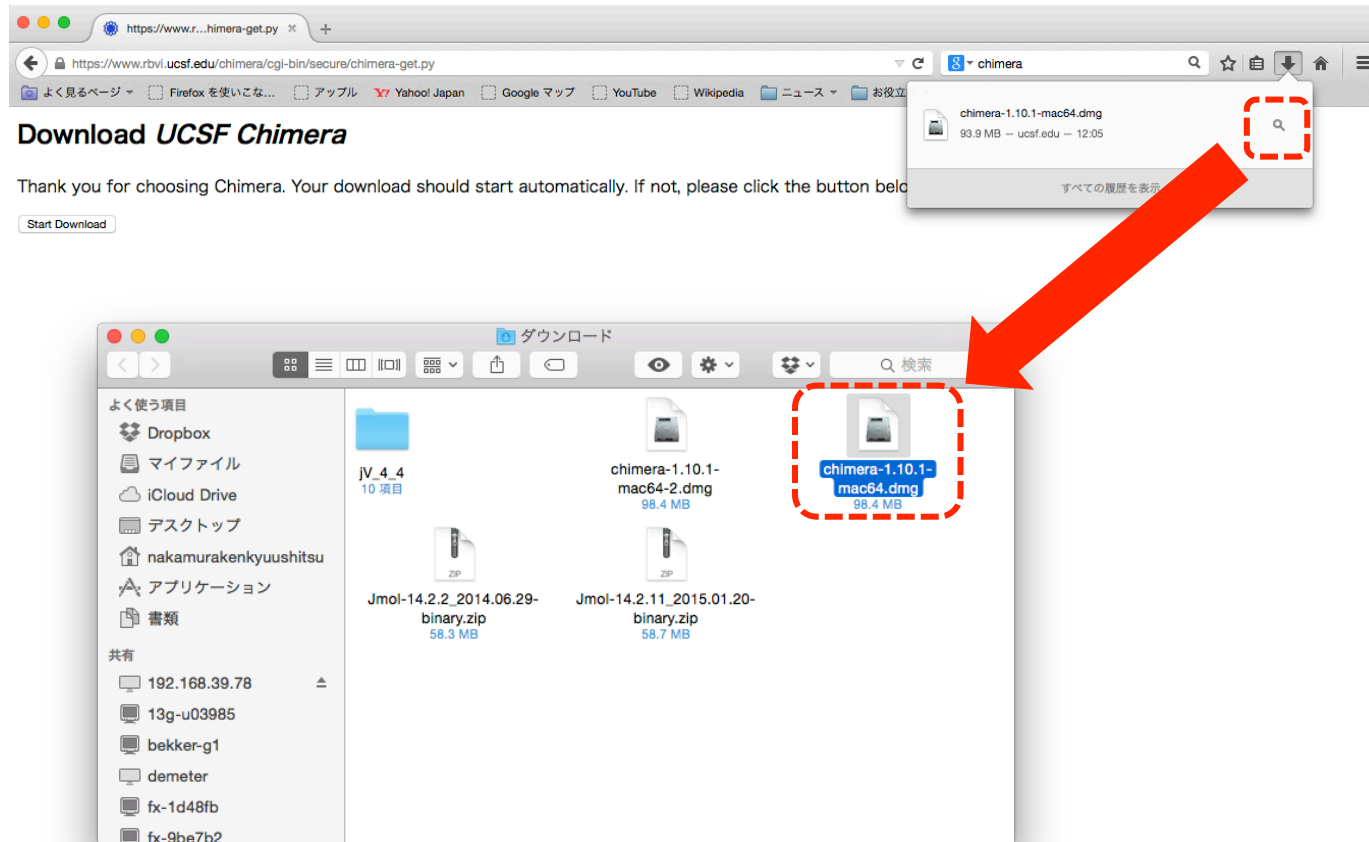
https://www.r...himera-get.py

https://www.rbvi.ucsf.edu/chimera/cgi-bin/secure/chimera-get.py

chimera

よく見るページ Firefox を使いこな... アップル Yahoo! Japan Google マップ YouTube Wikipedia ニュース お役立

Download *UCSF Chimera*

Thank you for choosing Chimera. Your download should start automatically. If not, please click the button belo

Start Download

chimera-1.10.1-mac64.dmg
93.9 MB — ucsf.edu — 12:05

すべての履歴を表示

ダウンロード

検索

よく使う項目
Dropbox
マイファイル
iCloud Drive
デスクトップ
nakamurakenkyuushitsu
アプリケーション
書類

共有
192.168.39.78
13g-u03985
bekker-g1
demeter
fx-1d48fb
fx-9be7b2

jV_4_4
10 項目

chimera-1.10.1-mac64-2.dmg
98.4 MB

chimera-1.10.1-mac64.dmg
98.4 MB

Jmol-14.2.2_2014.06.29-binary.zip
58.3 MB

Jmol-14.2.11_2015.01.20-binary.zip
58.7 MB